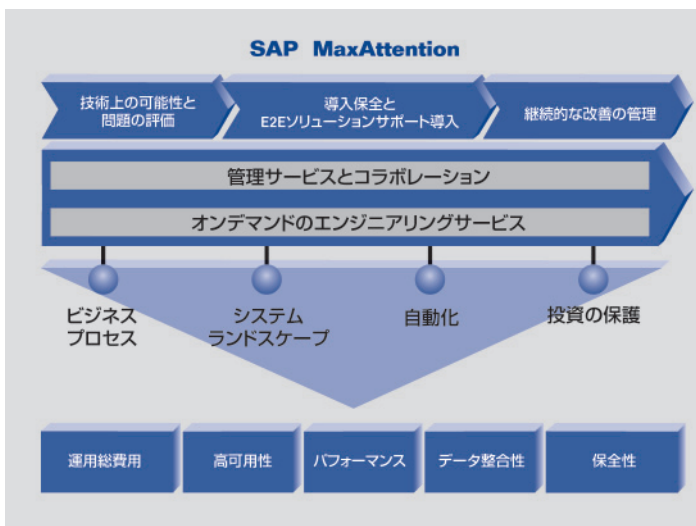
SAP MaxAttention

技術上の可能性と問題の評価

導入保全とE2Eソリューションサポート導入

継続的な改善の管理

管理サービスとコラボレーション

オンデマンドのエンジニアリングサービス

ビジネスプロセス

システムランドスケープ

自動化

投資の保護

運用総費用

高可用性

パフォーマンス

データ整合性

保全性